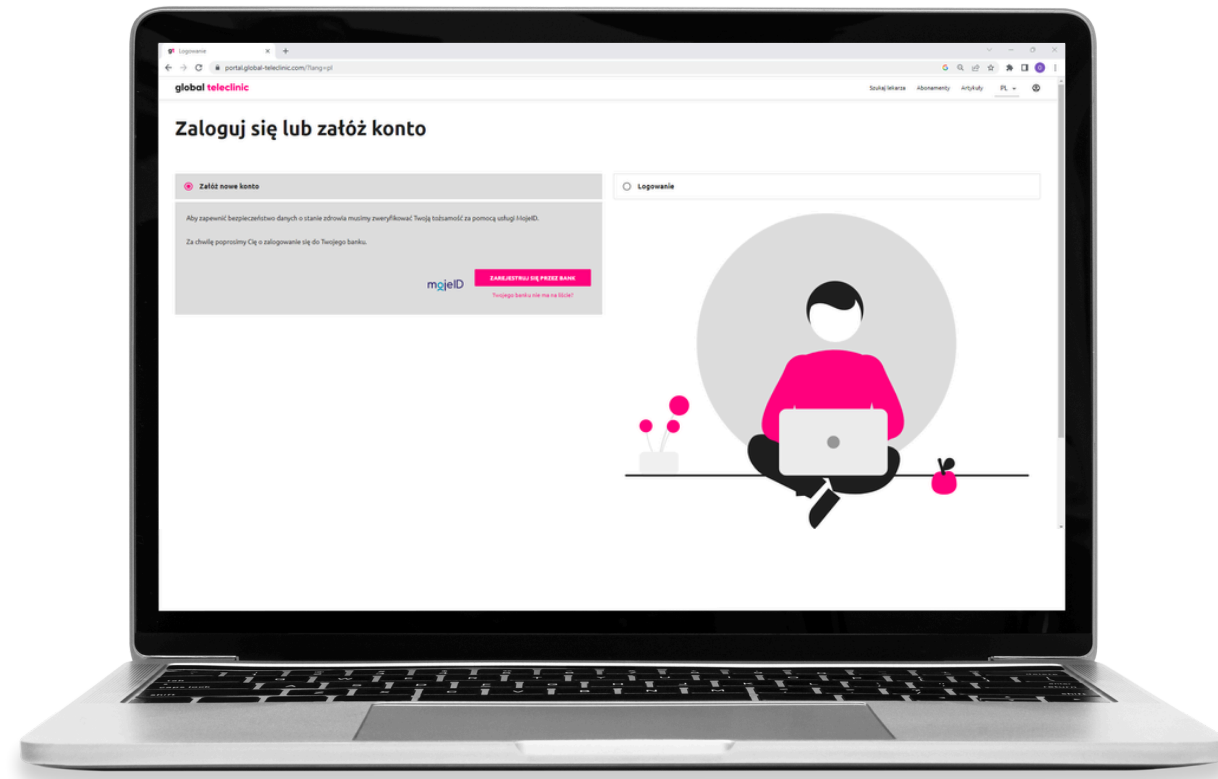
Logowanie

portal.global-teleclinic.com/?lang=pl

global teleclinic

Szukaj lekarza Abonamenty Artykuły PL

Zaloguj się lub załóż konto

Załóż nowe konto

Aby zapewnić bezpieczeństwo danych o stanie zdrowia musimy zweryfikować Twoją tożsamość za pomocą usługi mojeID.

Za chwilę poprosimy Cię o zalogowanie się do Twojego banku.

mojeID

ZAREJESTRUJ SIĘ PRZEZ BANK

Twojego banku nie ma na liście?

Logowanie